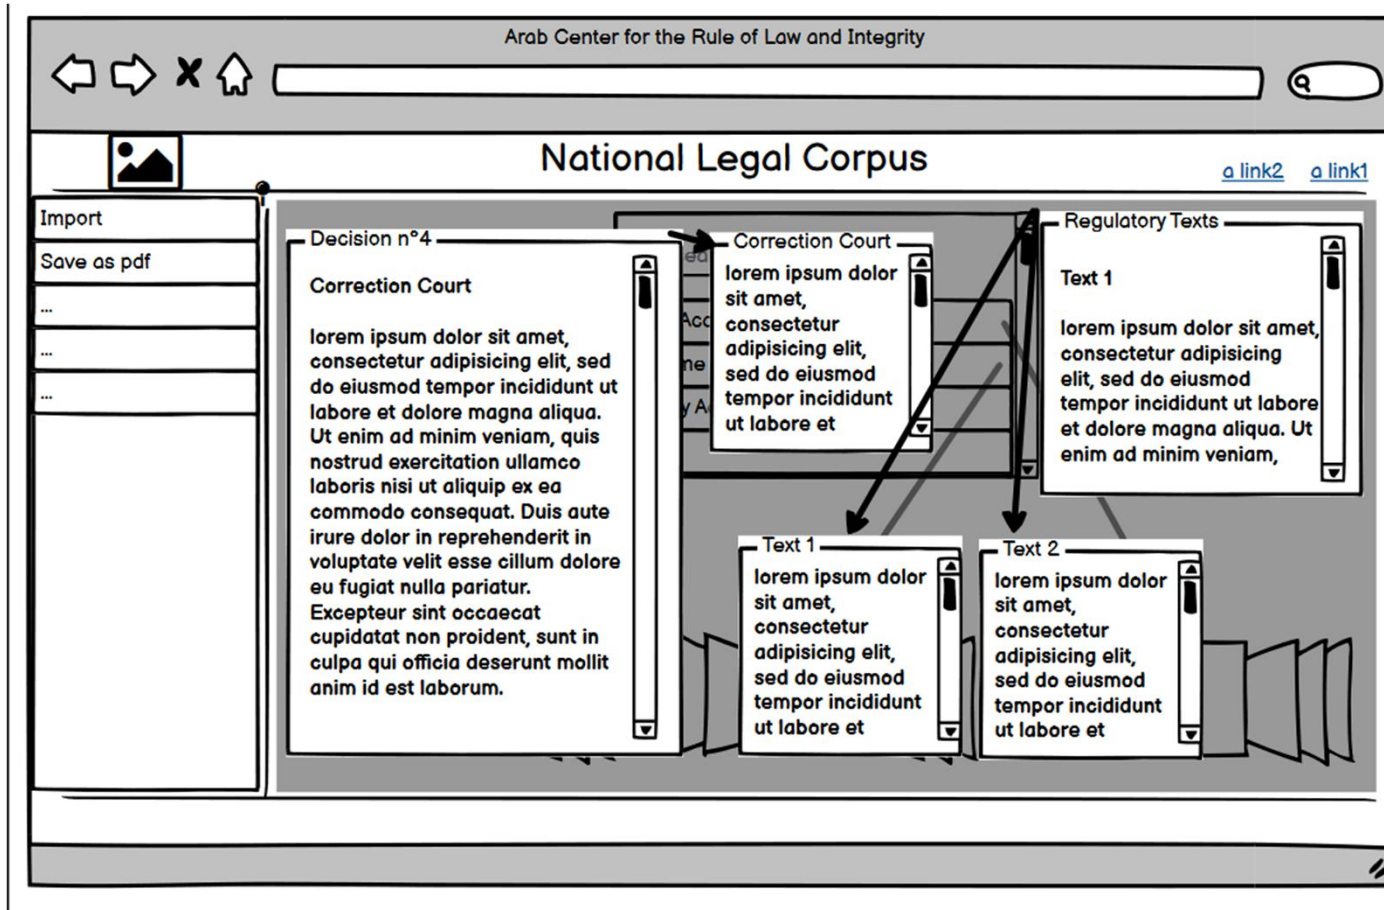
Arab Center for the Rule of Law and Integrity

National Legal Corpus

a link2 a link1

Import

Save as pdf

...

...

...

Decision n°4

Correction Court

lorem ipsum dolor sit amet, consectetur adipisicing elit, sed do eiusmod tempor incididunt ut labore et dolore magna aliqua. Ut enim ad minim veniam, quis nostrud exercitation ullamco laboris nisi ut aliquip ex ea commodo consequat. Duis aute irure dolor in reprehenderit in voluptate velit esse cillum dolore eu fugiat nulla pariatur. Excepteur sint occaecat cupidatat non proident, sunt in culpa qui officia deserunt mollit anim id est laborum.

Correction Court

lorem ipsum dolor sit amet, consectetur adipisicing elit, sed do eiusmod tempor incididunt ut labore et

Regulatory Texts

Text 1

lorem ipsum dolor sit amet, consectetur adipisicing elit, sed do eiusmod tempor incididunt ut labore et dolore magna aliqua. Ut enim ad minim veniam,

Text 1

lorem ipsum dolor sit amet, consectetur adipisicing elit, sed do eiusmod tempor incididunt ut labore et

Text 2

lorem ipsum dolor sit amet, consectetur adipisicing elit, sed do eiusmod tempor incididunt ut labore et